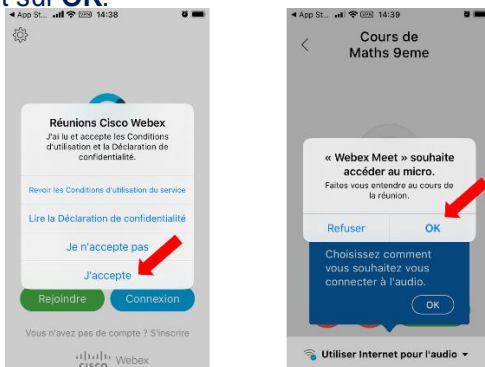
t sur OK.

◂ App St... 14:38

Réunions Cisco Webex
J'ai lu et accepte les Conditions d'utilisation et la Déclaration de confidentialité.

Revoir les Conditions d'utilisation du service

Lire la Déclaration de confidentialité

Je n'accepte pas

J'accepte

Rejoindre

Connexion

Vous n'avez pas de compte ? S'inscrire

cisco Webex

◂ App St... 14:39

Cours de Maths 9eme

« Webex Meet » souhaite accéder au micro.
Faites vous entendre au cours de la réunion.

Refuser

OK

Choisissez comment vous souhaitez vous connecter à l'audio.

OK

Utiliser Internet pour l'audio